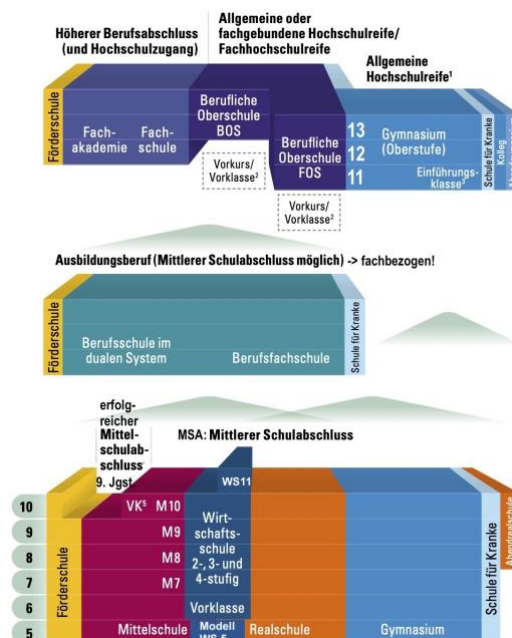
Höherer Berufsabschluss (und Hochschulzugang)

Allgemeine oder fachgebundene Hochschulreife/ Fachhochschulreife

Allgemeine Hochschulreife¹

Förderschule

Fach- akademie

Fach- schule

Berufliche Oberschule BOS

Vorkurs/ Vorklasse²

Berufliche Oberschule FOS

Vorkurs/ Vorklasse²

13
12
11

Gymnasium (Oberstufe)

Einführungs- klasse³

Schule für Kranke

Kolleg

Ausbildungsberuf (Mittlerer Schulabschluss möglich) -> fachbezogen!

Förderschule

Berufsschule im dualen System

Berufsfachschule

Schule für Kranke

erfolg- reicher Mittel- schulab- schluss 9. Jgst

MSA: Mittlerer Schulabschluss

WS11

10
9
8
7
6
5

Förderschule

VK⁵ M10
M9
M8
M7

Wirt- schafts- schule 2-, 3- und 4-stufig

Vorklasse

Mittelschule

Modell WS 6

Realschule

Gymnasium

Schule für Kranke

Abendrealschule